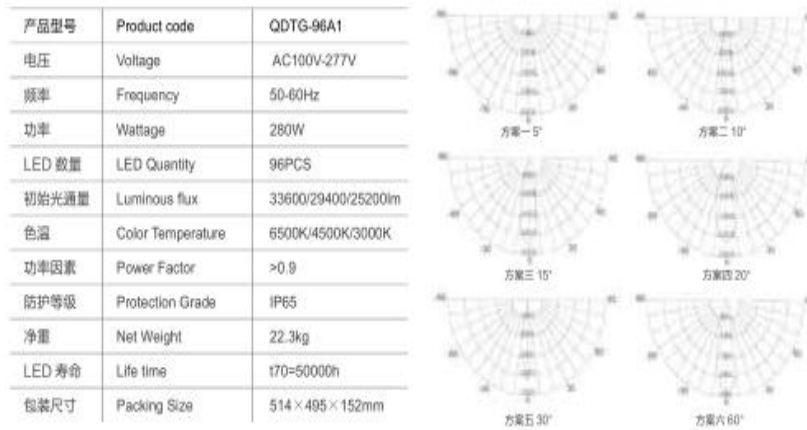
| 产品型号 | Product code | QDTG-96A1 |
|---|---|---|
| 电压 | Voltage | AC100V-277V |
| 频率 | Frequency | 50-60Hz |
| 功率 | Wattage | 280W |
| LED 数量 | LED Quantity | 96PCS |
| 初始光通量 | Luminous flux | 33600/29400/25200lm |
| 色温 | Color Temperature | 6500K/4500K/3000K |
| 功率因素 | Power Factor | >0.9 |
| 防护等级 | Protection Grade | IP65 |
| 净重 | Net Weight | 22.3kg |
| LED 寿命 | Life time | t70=50000h |
| 包装尺寸 | Packing Size | 514×495×152mm |

方案一 5°

方案二 10°

方案三 15°

方案四 20°

方案五 30°

方案六 60°